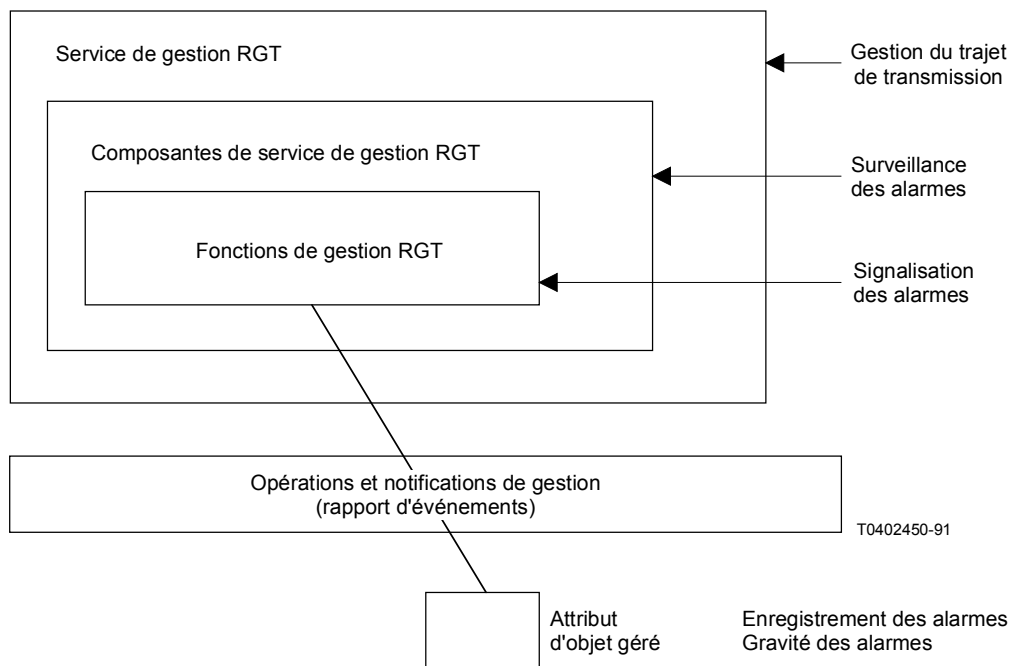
Service de gestion RGT

Gestion du trajet de transmission

Composantes de service de gestion RGT

Surveillance des alarmes

Fonctions de gestion RGT

Signalisation des alarmes

Opérations et notifications de gestion (rapport d'événements)

T0402450-91

Attribut d'objet géré

Enregistrement des alarmes
Gravité des alarmes